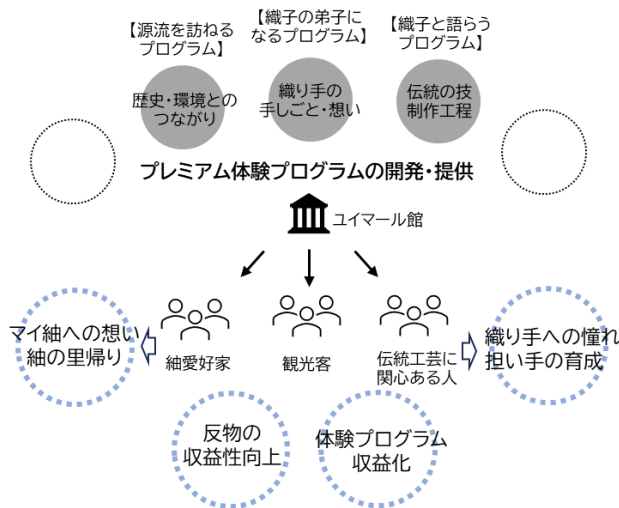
【源流を訪ねるプログラム】

歴史・環境とのつながり

【織子の弟子になるプログラム】

織り手の手しごと・想い

【織子と語らうプログラム】

伝統の技制作工程

プレミアム体験プログラムの開発・提供

ユイマール館

マイ紬への想い紬の里帰り

紬愛好家

観光客

伝統工芸に関心ある人

織り手への憧れ担い手の育成

反物の収益性向上

体験プログラム収益化